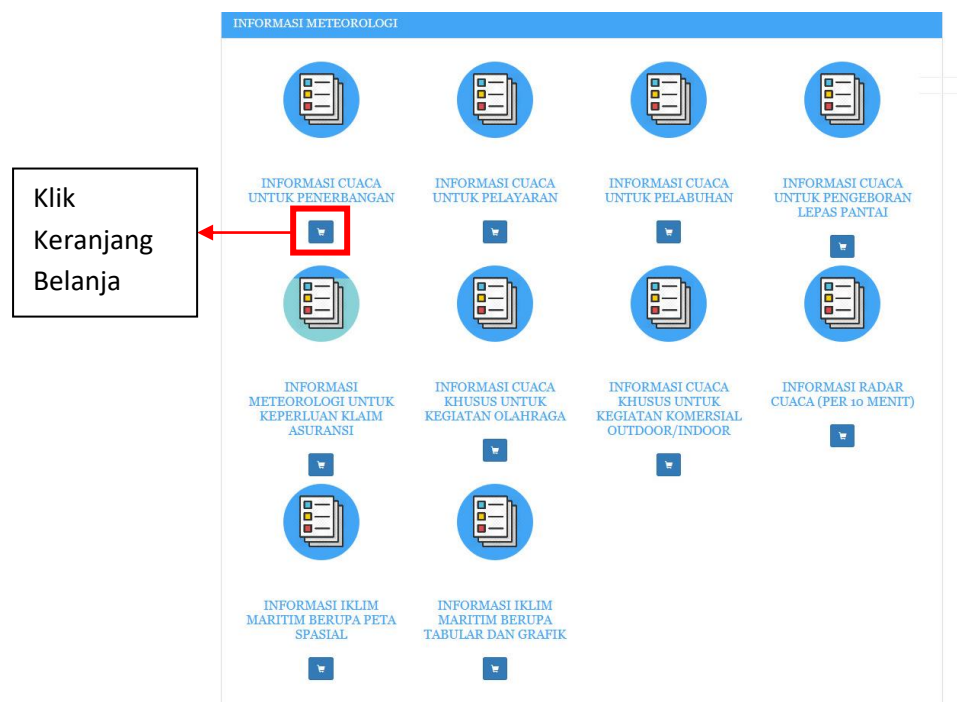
INFORMASI METEOROLOGI

Klik Keranjang Belanja

INFORMASI CUACA UNTUK PENERBANGAN

INFORMASI CUACA UNTUK PELAYARAN

INFORMASI CUACA UNTUK PELABUHAN

INFORMASI CUACA UNTUK PENGEBORAN LEPAS PANTAI

INFORMASI METEOROLOGI UNTUK KEPERLUAN KLAIM ASURANSI

INFORMASI CUACA KHUSUS UNTUK KEGIATAN OLAHRAGA

INFORMASI CUACA KHUSUS UNTUK KEGIATAN KOMERSIAL OUTDOOR/INDOOR

INFORMASI RADAR CUACA (PER 10 MENIT)

INFORMASI IKLIM MARITIM BERUPA PETA SPASIAL

INFORMASI IKLIM MARITIM BERUPA TABULAR DAN GRAFIK